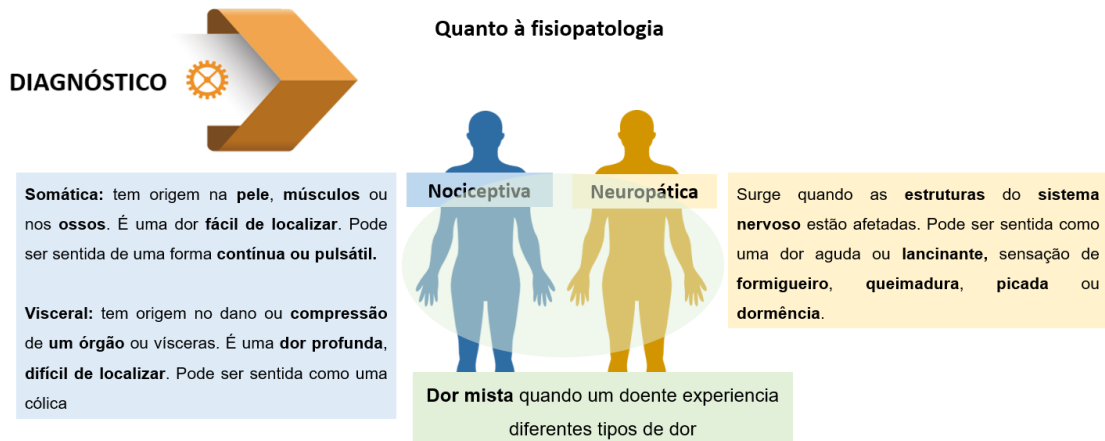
DIAGNÓSTICO

Quanto à fisiopatologia

Somática: tem origem na pele, músculos ou nos ossos. É uma dor fácil de localizar. Pode ser sentida de uma forma contínua ou pulsátil.

Visceral: tem origem no dano ou compressão de um órgão ou vísceras. É uma dor profunda, difícil de localizar. Pode ser sentida como uma cólica

Nociceptiva

Neuropática

Surge quando as estruturas do sistema nervoso estão afetadas. Pode ser sentida como uma dor aguda ou lancinante, sensação de formigueiro, queimadura, picada ou dormência.

Dor mista quando um doente experiencia diferentes tipos de dor